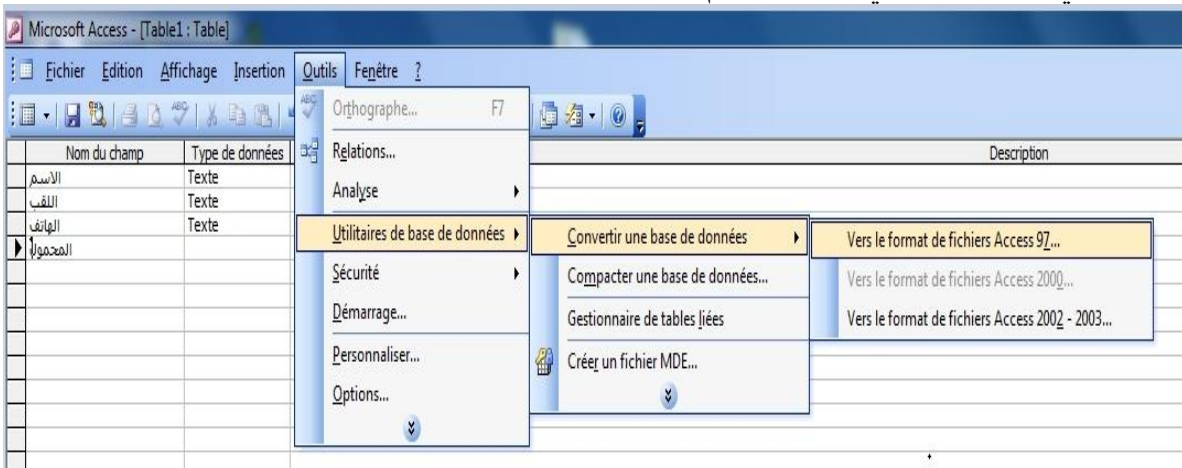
Microsoft Access - [Table1 : Table]

Fichier Edition Affichage Insertion Outils Fenêtre ?

| Nom du champ | Type de données | Description |
|---|---|---|
| الاسم | Texte | |
| اللقب | Texte | |
| الهاتف | Texte | |
| المحمول | | |

Orthographe... F7
Relations...
Analyse
Utilitaires de base de données
Sécurité
Démarrage...
Personnaliser...
Options...

Convertir une base de données
Compacter une base de données...
Gestionnaire de tables liées
Créer un fichier MDE...

Vers le format de fichiers Access 97...
Vers le format de fichiers Access 2000...
Vers le format de fichiers Access 2002 - 2003...